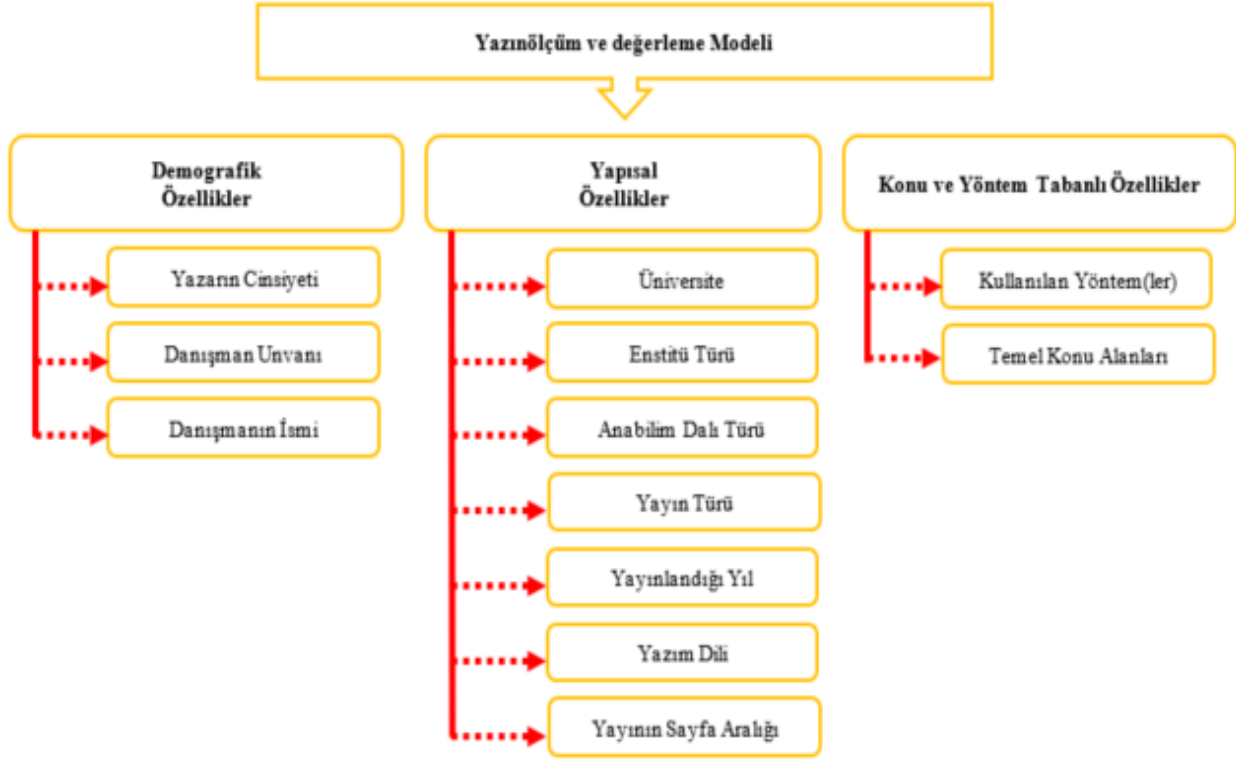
Yazınölçüm ve değerleme Modeli

Demografik Özellikler

Yazarın Cinsiyeti

Danışman Unvanı

Danışmanın İsmi

Yapısal Özellikler

Üniversite

Enstitü Türü

Anabilim Dalı Türü

Yayın Türü

Yayınlandığı Yıl

Yazım Dili

Yayının Sayfa Aralığı

Konu ve Yöntem Tabanlı Özellikler

Kullanılan Yöntem(ler)

Temel Konu Alanları